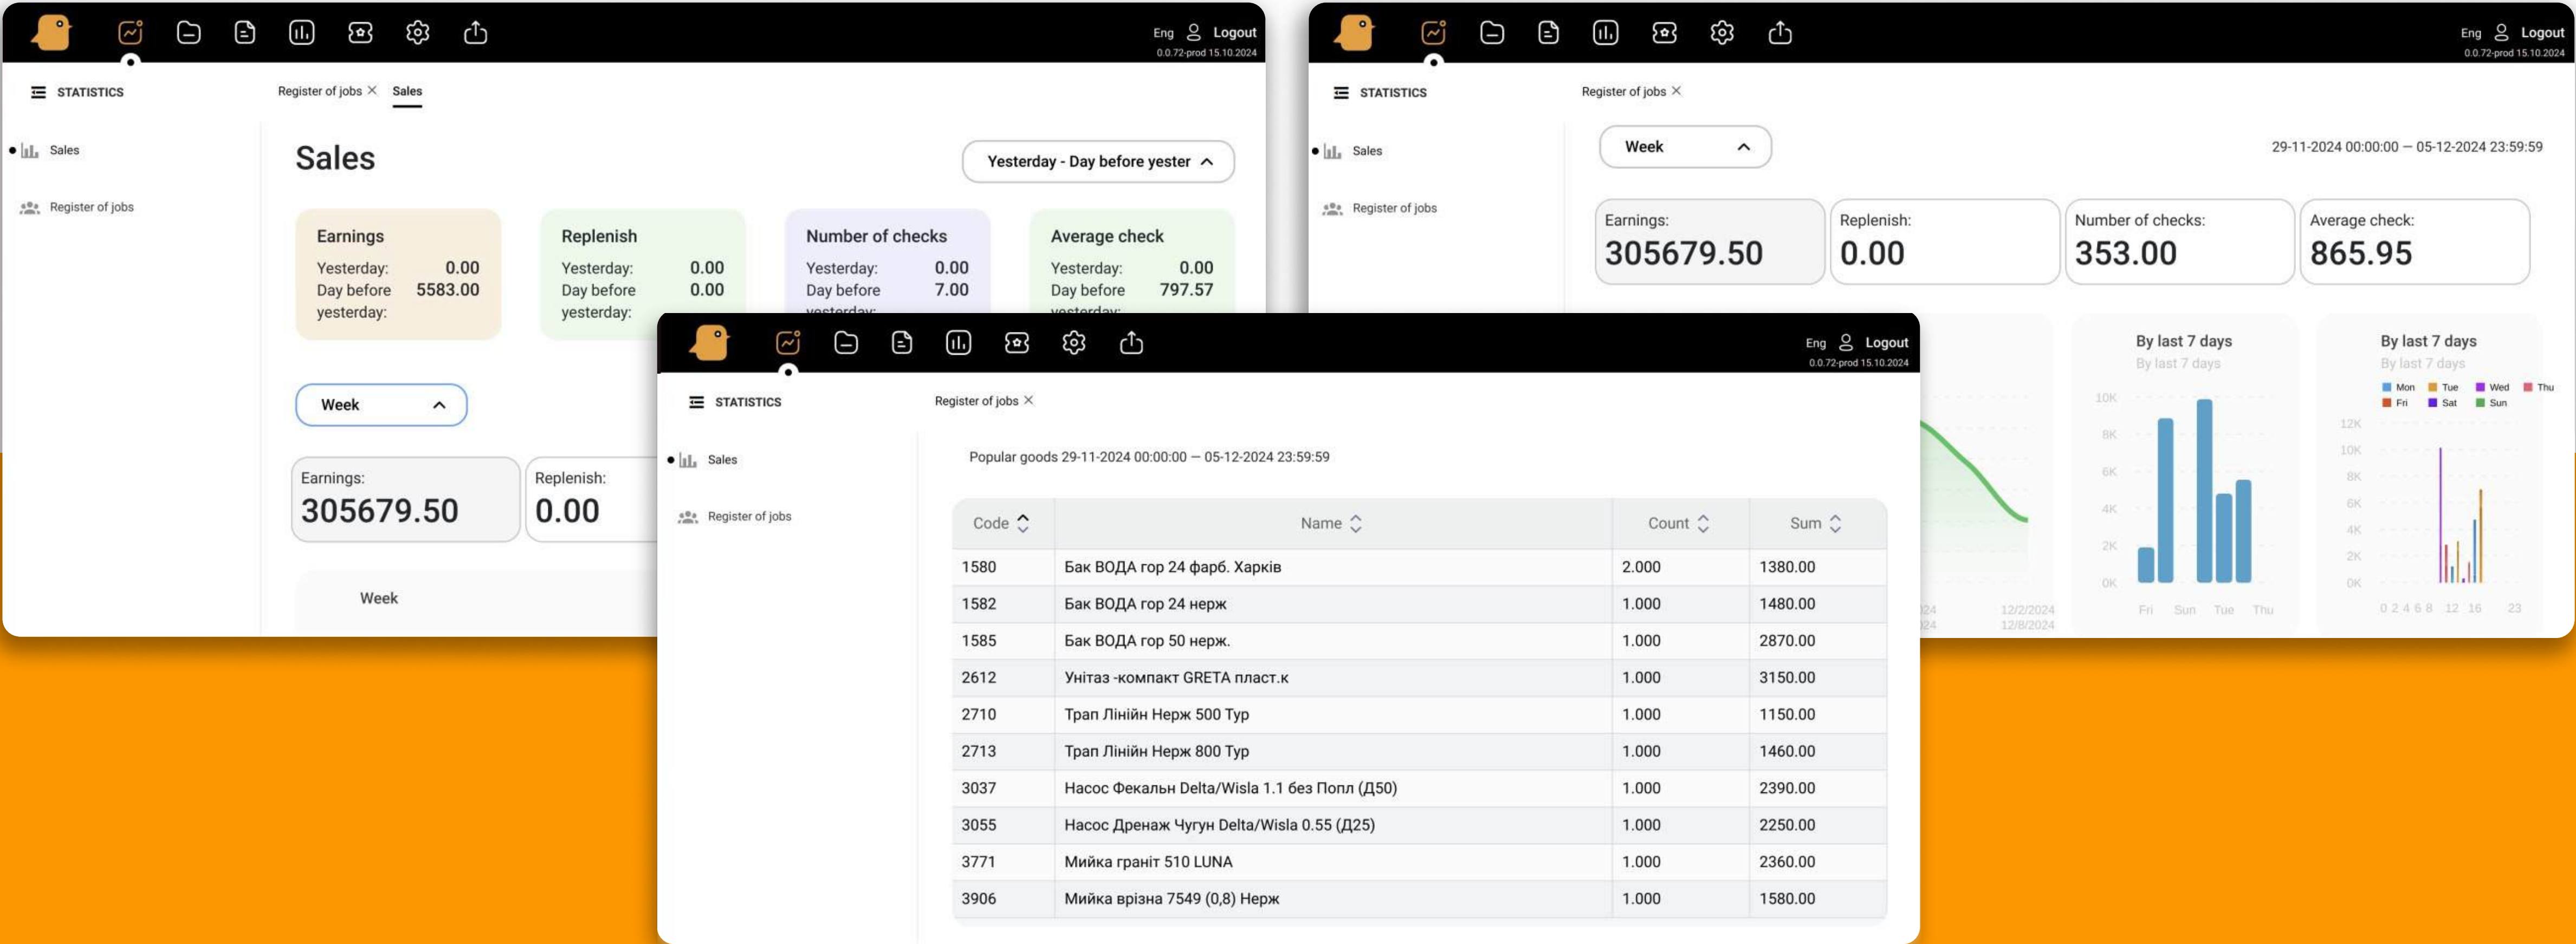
Eng Logout
0.0.72-prod 15.10.2024

STATISTICS

Register of jobs × Sales

Sales

Sales

Register of jobs

Yesterday - Day before yester

Earnings
Yesterday: 0.00
Day before yesterday: 5583.00

Replenish
Yesterday: 0.00
Day before yesterday: 0.00

Number of checks
Yesterday: 0.00
Day before 7.00

Average check
Yesterday: 0.00
Day before 797.57

Week

Earnings:
305679.50

Replenish:
0.00

Week

Eng Logout
0.0.72-prod 15.10.2024

STATISTICS

Register of jobs ×

Sales

Register of jobs

Week

29-11-2024 00:00:00 — 05-12-2024 23:59:59

Earnings:
305679.50

Replenish:
0.00

Number of checks:
353.00

Average check:
865.95

By last 7 days
By last 7 days
10K 8K 6K 4K 2K 0K
Fri Sun Tue Thu

By last 7 days
By last 7 days
Mon Tue Wed Thu Fri Sat Sun
12K 10K 8K 6K 4K 2K 0K
0 2 4 6 8 12 16 23

12/2/2024
12/8/2024

Eng Logout
0.0.72-prod 15.10.2024

STATISTICS

Register of jobs ×

Sales

Register of jobs

Popular goods 29-11-2024 00:00:00 — 05-12-2024 23:59:59

| Code | Name | Count | Sum |
|---|---|---|---|
| 1580 | Бак ВОДА гор 24 фарб. Харків | 2.000 | 1380.00 |
| 1582 | Бак ВОДА гор 24 нерж | 1.000 | 1480.00 |
| 1585 | Бак ВОДА гор 50 нерж. | 1.000 | 2870.00 |
| 2612 | Унітаз -компакт GRETA пласт.к | 1.000 | 3150.00 |
| 2710 | Трап Лінійн Нерж 500 Тур | 1.000 | 1150.00 |
| 2713 | Трап Лінійн Нерж 800 Тур | 1.000 | 1460.00 |
| 3037 | Насос Фекальн Delta/Wisla 1.1 без Попл (Д50) | 1.000 | 2390.00 |
| 3055 | Насос Дренаж Чугун Delta/Wisla 0.55 (Д25) | 1.000 | 2250.00 |
| 3771 | Мийка граніт 510 LUNA | 1.000 | 2360.00 |
| 3906 | Мийка врізна 7549 (0,8) Нерж | 1.000 | 1580.00 |